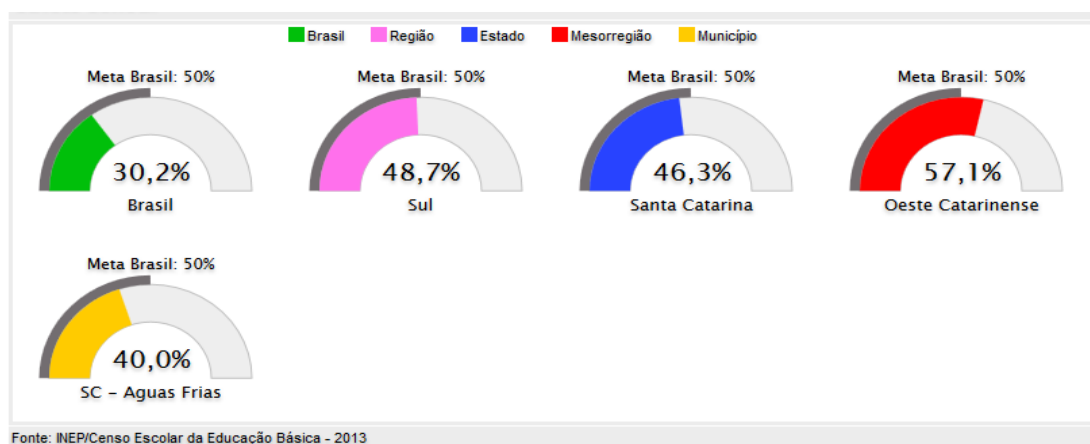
Brasil Região Estado Mesorregião Município

Meta Brasil: 50%
30,2%
Brasil

Meta Brasil: 50%
48,7%
Sul

Meta Brasil: 50%
46,3%
Santa Catarina

Meta Brasil: 50%
57,1%
Oeste Catarinense

Meta Brasil: 50%
40,0%
SC - Aguas Frias

Fonte: INEP/Censo Escolar da Educação Básica - 2013